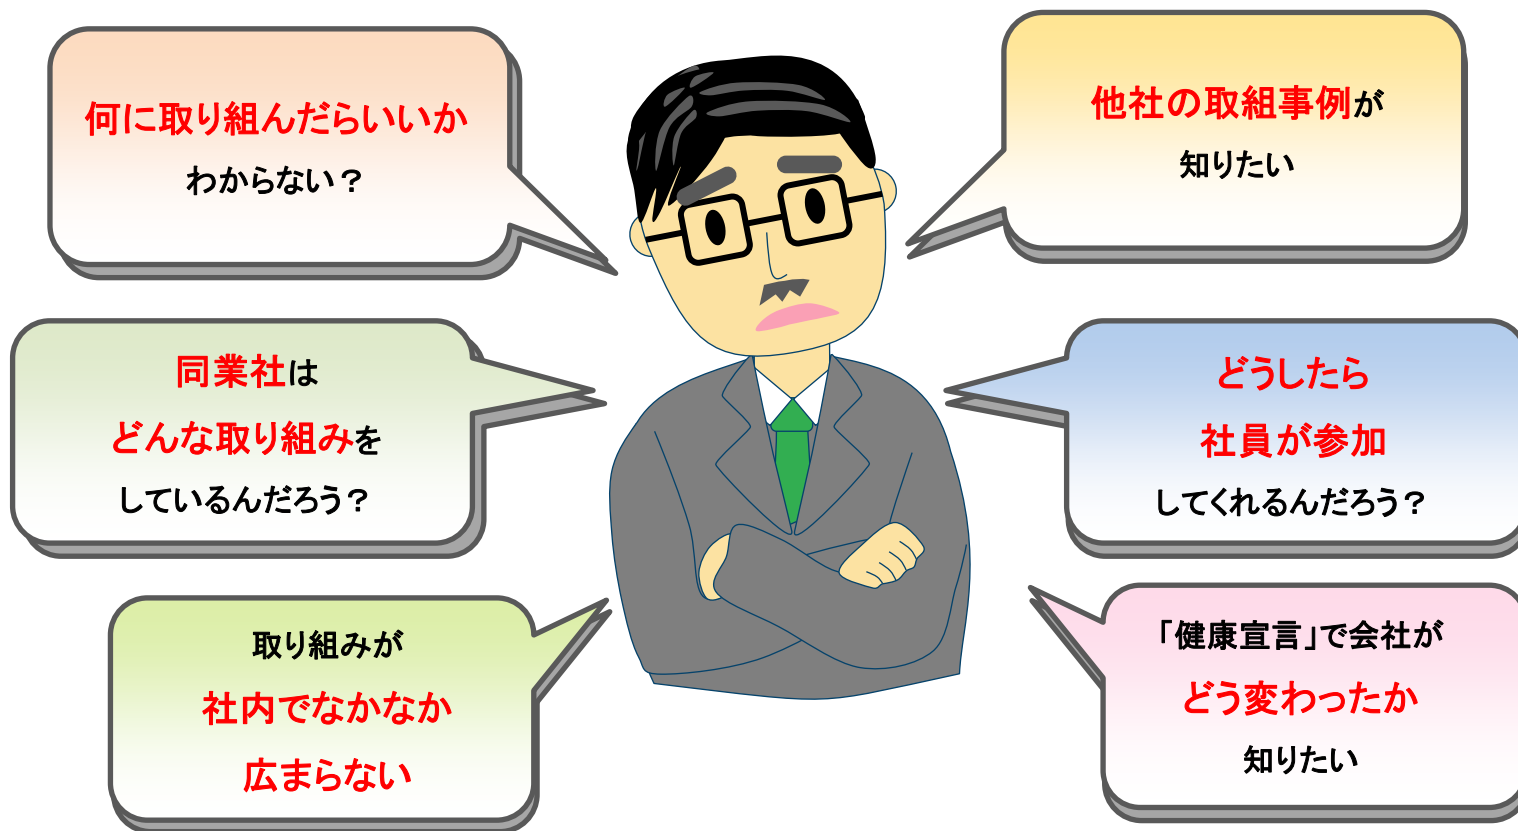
何に取り組んだらいいか
わからない？

他社の取組事例が
知りたい

同業社は
どんな取り組みを
しているんだろう？

どうしたら
社員が参加
してくれるんだろう？

取り組みが
社内でなかなか
広まらない

「健康宣言」で会社が
どう変わったか
知りたい